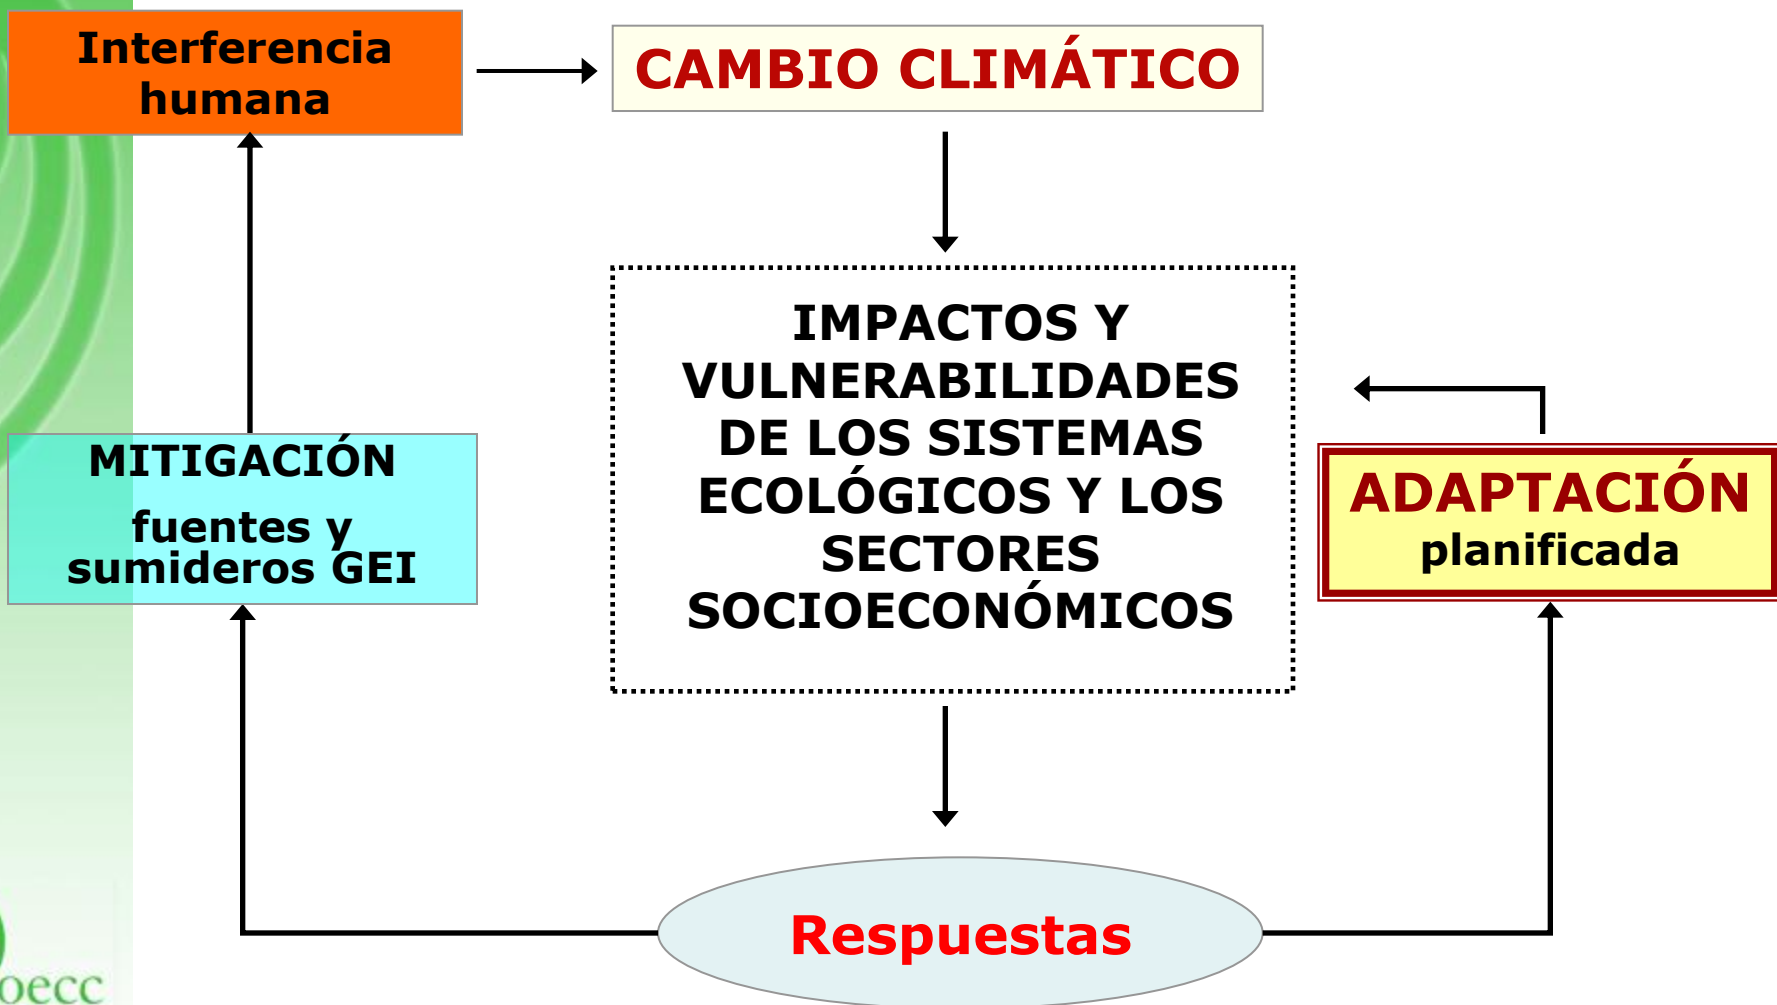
Interferencia humana

CAMBIO CLIMÁTICO

IMPACTOS Y VULNERABILIDADES DE LOS SISTEMAS ECOLÓGICOS Y LOS SECTORES SOCIOECONÓMICOS

MITIGACIÓN

fuentes y sumideros GEI

ADAPTACIÓN planificada

Respuestas

oecc